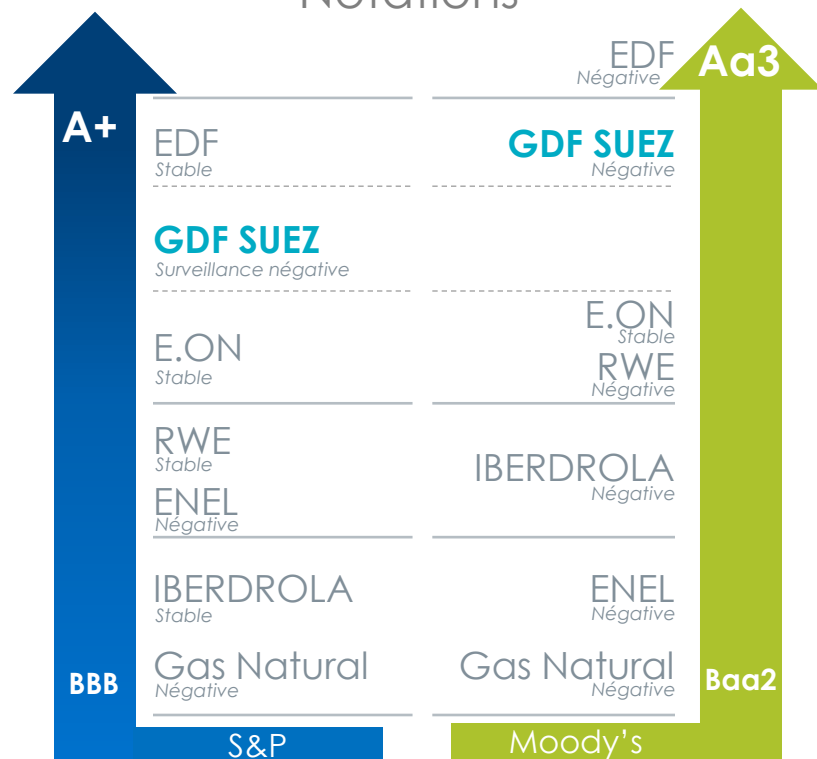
Notations

A+

EDF
Stable

GDF SUEZ
Surveillance négative

E.ON
Stable

RWE
Stable

ENEL
Négative

IBERDROLA
Stable

Gas Natural
Négative

BBB

S&P

Aa3

EDF
Négative

GDF SUEZ
Négative

E.ON
Stable

RWE
Négative

IBERDROLA
Négative

ENEL
Négative

Gas Natural
Négative

Baa2

Moody's